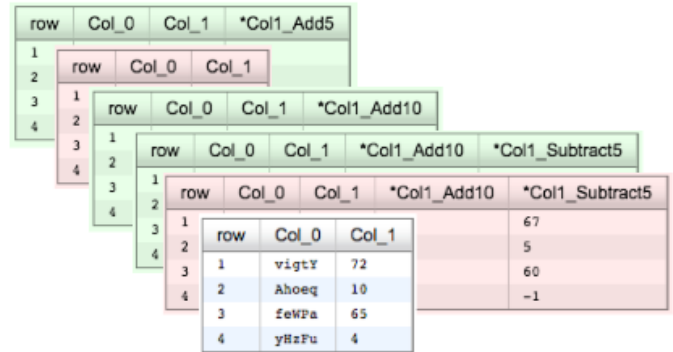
| row | Col_0 | Col_1 | *Col1_Add5 |
|---|---|---|---|
| 1 | | | |
| 2 | | | |
| 3 | | | |
| 4 | | | |

| row | Col_0 | Col_1 |
|---|---|---|
| 1 | | |
| 2 | | |
| 3 | | |
| 4 | | |

| row | Col_0 | Col_1 | *Col1_Add10 |
|---|---|---|---|
| 1 | | | |
| 2 | | | |
| 3 | | | |
| 4 | | | |

| row | Col_0 | Col_1 | *Col1_Add10 | *Col1_Subtract5 |
|---|---|---|---|---|
| 1 | | | | |
| 2 | | | | |
| 3 | | | | |
| 4 | | | | |

| row | Col_0 | Col_1 | *Col1_Add10 | *Col1_Subtract5 |
|---|---|---|---|---|
| 1 | | | | 67 |
| 2 | | | | 5 |
| 3 | | | | 60 |
| 4 | | | | -1 |

| row | Col_0 | Col_1 |
|---|---|---|
| 1 | vigtY | 72 |
| 2 | Ahoeq | 10 |
| 3 | feWPa | 65 |
| 4 | yHzFu | 4 |